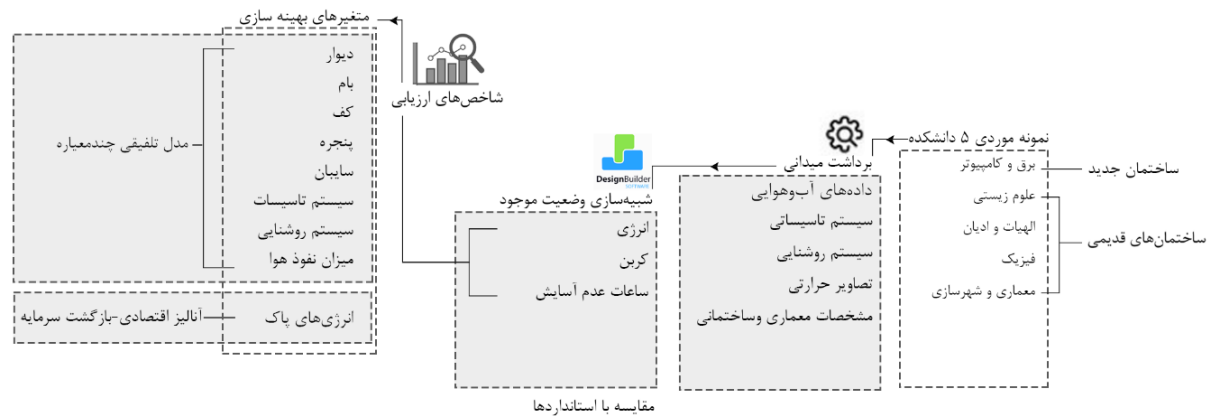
نمونه موردی ۵ دانشکده
برق و کامپیوتر
علوم زیستی
الهیات و ادیان
فیزیک
معماری و شهرسازی
ساختمان جدید
ساختمان‌های قدیمی

برداشت میدانی
داده‌های آب‌وهوایی
سیستم تاسیساتی
سیستم روشنایی
تصاویر حرارتی
مشخصات معماری وساختمانی

DesignBuilder
SOFTWARE
شبیه‌سازی وضعیت موجود
انرژی
کربن
ساعات عدم آسایش

مقایسه با استانداردها

شاخص‌های ارزیابی

متغیرهای بهینه سازی
دیوار
بام
کف
پنجره
سایبان
سیستم تاسیسات
سیستم روشنایی
میزان نفوذ هوا
مدل تلفیقی چندمعیاره

انرژی‌های پاک
آنالیز اقتصادی-بازگشت سرمایه